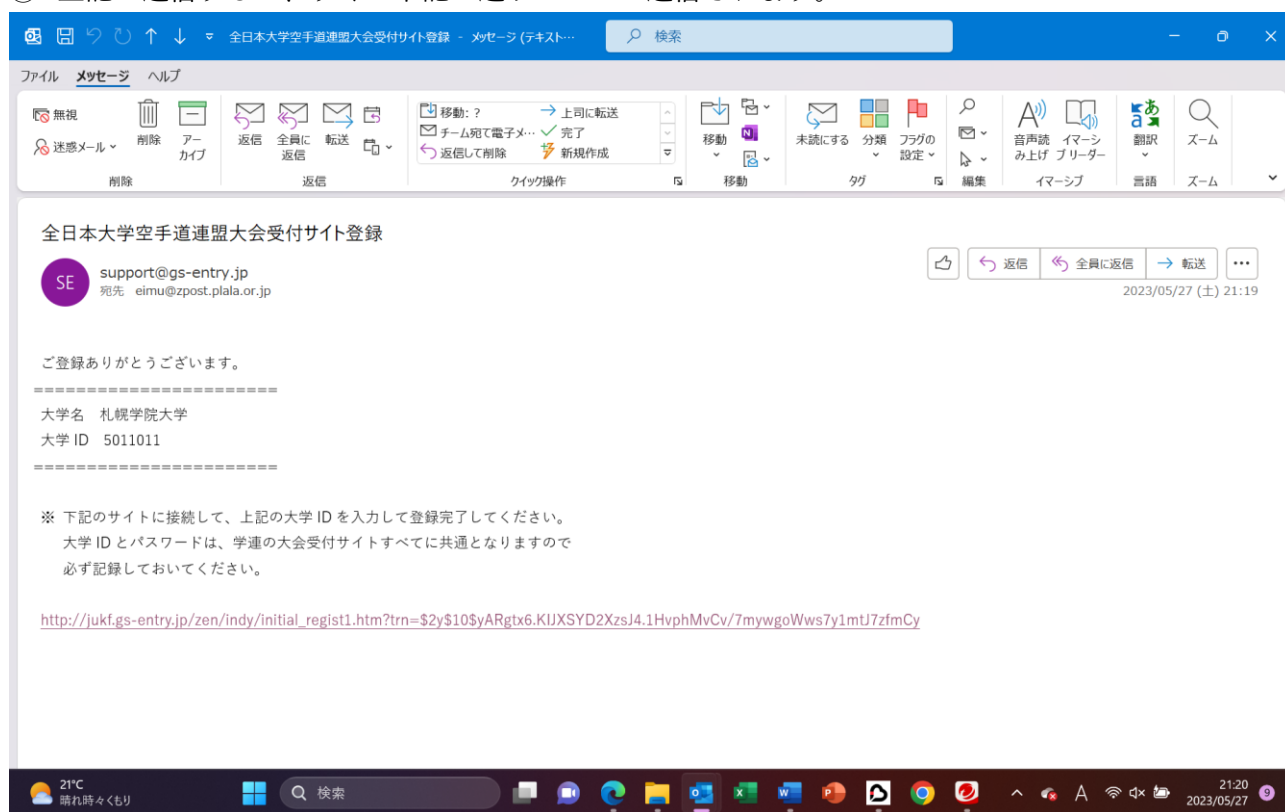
全日本大学空手道連盟大会受付サイト登録 - メッセージ (テキスト…
検索

ファイル メッセージ ヘルプ

無視
迷惑メール
削除
アーカイブ
削除

返信
全員に返信
転送
返信

移動: ?
チーム宛て電子メ…
返信して削除
上司に転送
完了
新規作成
クイック操作

移動
移動

未読にする
分類
フラグの設定
タグ

編集

音声読み上げ
イマーシブ リーダー
イマーシブ

翻訳
言語

ズーム
ズーム

全日本大学空手道連盟大会受付サイト登録

SE
support@gs-entry.jp
宛先 eimu@zpost.plala.or.jp

返信 全員に返信 転送 ...
2023/05/27 (土) 21:19

ご登録ありがとうございます。
======================
大学名 札幌学院大学
大学 ID 5011011
======================

※ 下記のサイトに接続して、上記の大学 ID を入力して登録完了してください。
大学 ID とパスワードは、学連の大会受付サイトすべてに共通となりますので
必ず記録しておいてください。

http://jukf.gs-entry.jp/zen/indy/initial_regist1.htm?trn=$2y$10$yARgtx6.KIJXSYD2XzsJ4.1HvphMvCv/7mywgoWws7y1mtJ7zfmCy

21°C
晴れ時々くもり
検索
21:20
2023/05/27
9